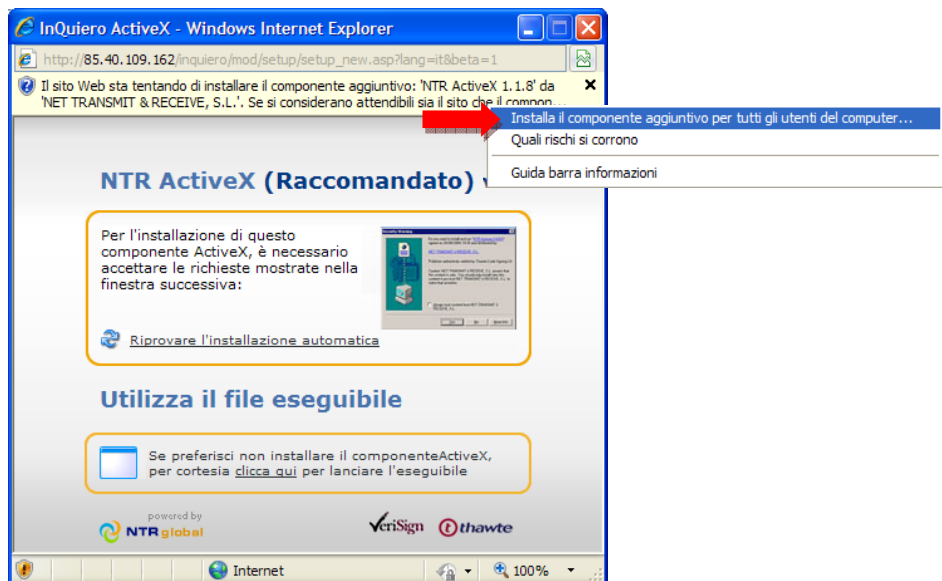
InQuiero ActiveX - Windows Internet Explorer

http://85.40.109.162/inquiero/mod/setup/setup_new.asp?lang=it&beta=1

Il sito Web sta tentando di installare il componente aggiuntivo: 'NTR ActiveX 1.1.8' da 'NET TRANSMIT & RECEIVE, S.L.'. Se si considerano attendibili sia il sito che il compon...

Installa il componente aggiuntivo per tutti gli utenti del computer...
Quali rischi si corrono
Guida barra informazioni

NTR ActiveX (Raccomandato) v

Per l'installazione di questo componente ActiveX, è necessario accettare le richieste mostrate nella finestra successiva:

Riprovare l'installazione automatica

Utilizza il file eseguibile

Se preferisci non installare il componenteActiveX, per cortesia clicca qui per lanciare l'eseguibile

powered by
NTR global

VeriSign thawte

Internet
100%